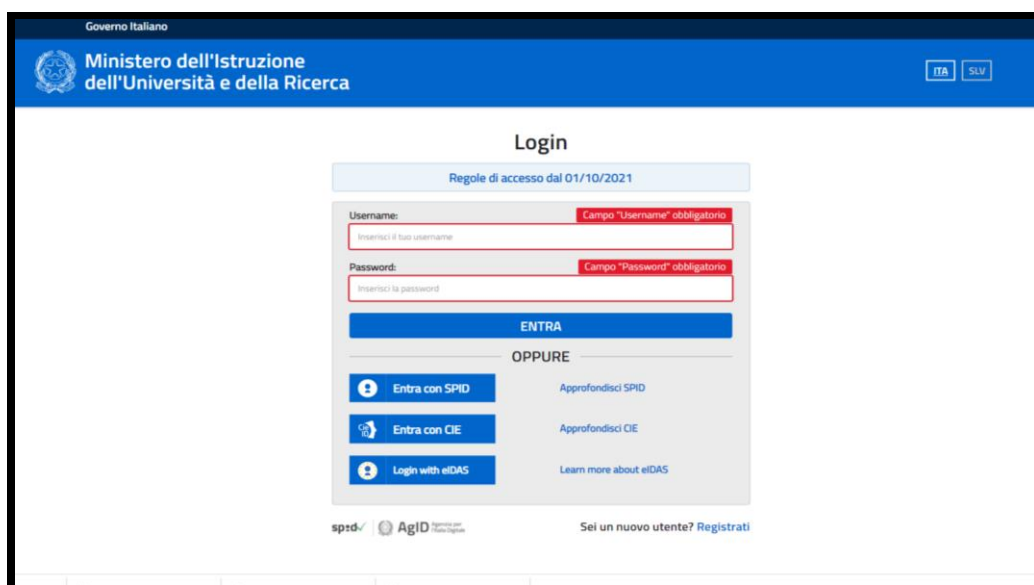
Governo Italiano

Ministero dell'Istruzione dell'Università e della Ricerca

ITA SLV

Login

Regole di accesso dal 01/10/2021

Username: Campo "Username" obbligatorio

Inserisci il tuo username

Password: Campo "Password" obbligatorio

Inserisci la password

ENTRA

OPPURE

Entra con SPID Approfondisci SPID

Entra con CIE Approfondisci CIE

Login with eIDAS Learn more about eIDAS

spid AgID Agenzia per l'Italia Digitale

Sei un nuovo utente? Registrati